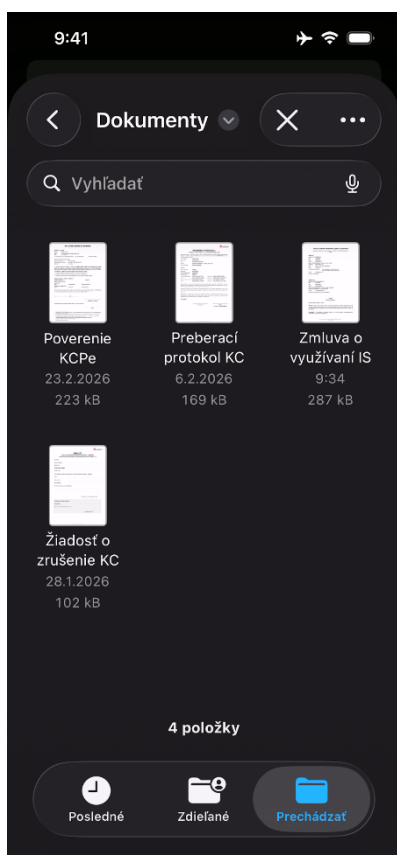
9:41

Dokumenty

Vyhľadať

Poverenie KCPe
23.2.2026
223 kB

Preberací protokol KC
6.2.2026
169 kB

Zmluva o využívaní IS
9:34
287 kB

Žiadosť o zrušenie KC
28.1.2026
102 kB

4 položky

Posledné

Zdieľané

Prechádzať